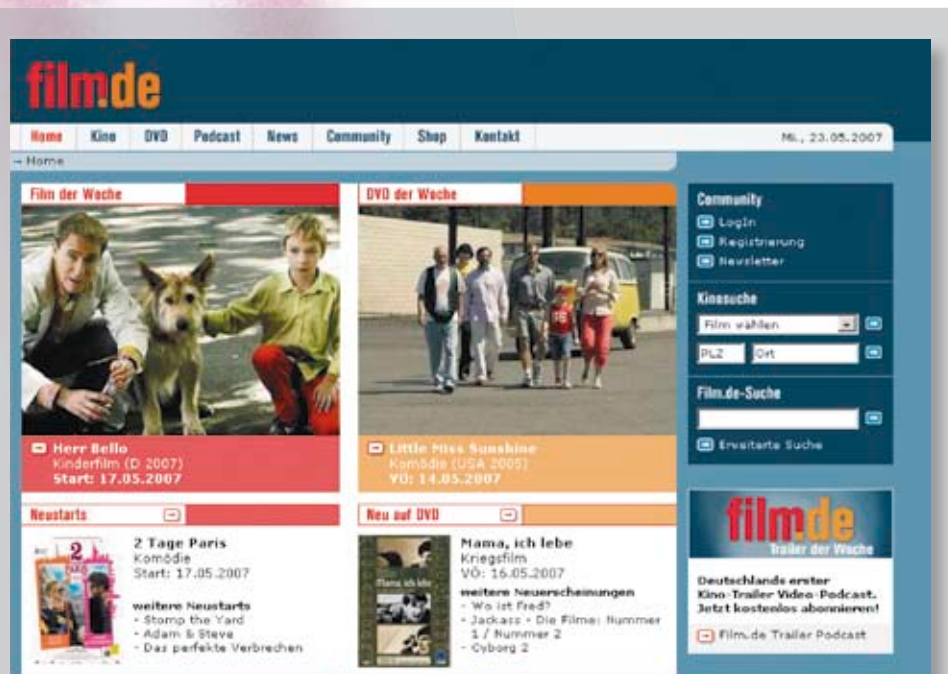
film.de

Home Kino DVD Podcast News Community Shop Kontakt Mi., 23.05.2007

→ Home

Film der Woche

Herr Bello
Kinderfilm (D 2007)
Start: 17.05.2007

DVD der Woche

Little Miss Sunshine
Komödie (USA 2005)
VÖ: 14.05.2007

Community
LogIn
Registrierung
Newsletter

Kinosuche
Film wählen
PLZ Ort

Film.de-Suche

Erweiterte Suche

Neustarts

2 Tage Paris
Komödie
Start: 17.05.2007

weitere Neustarts
- Stomp the Yard
- Adam & Steve
- Das perfekte Verbrechen

Neu auf DVD

Mama, ich lebe
Kriegsfilm
VÖ: 16.05.2007

weitere Neuerscheinungen
- Wo ist Fred?
- Jackass - Die Filme: Nummer 1 / Nummer 2
- Cyborg 2

film.de
Trailer der Woche

Deutschlands erster Kino-Trailer Video-Podcast. Jetzt kostenlos abonnieren!

Film.de Trailer Podcast